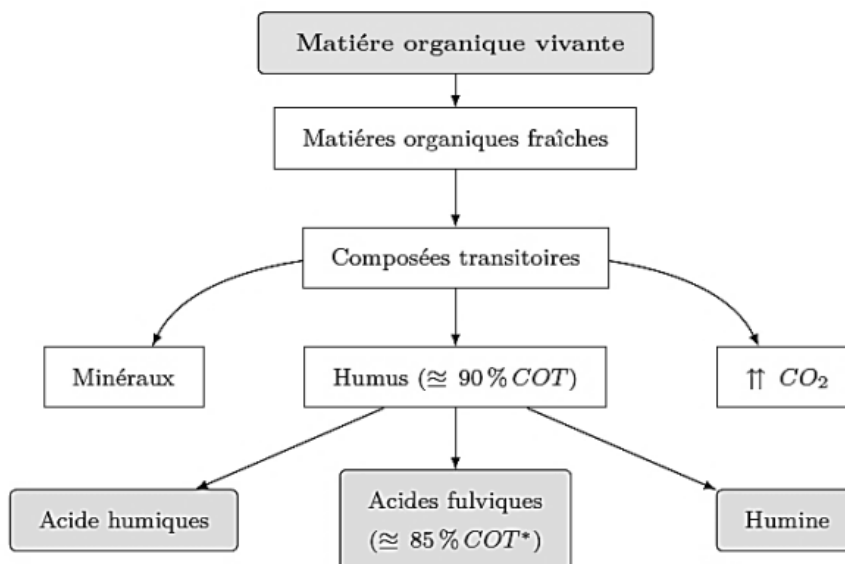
Matiére organique vivante

Matiéres organiques fraîches

Composées transitoires

Minéraux

Humus ($\approxeq 90\% COT$)

$\upuparrows CO_2$

Acide humiques

Acides fulviques ($\approxeq 85\% COT^*$)

Humine